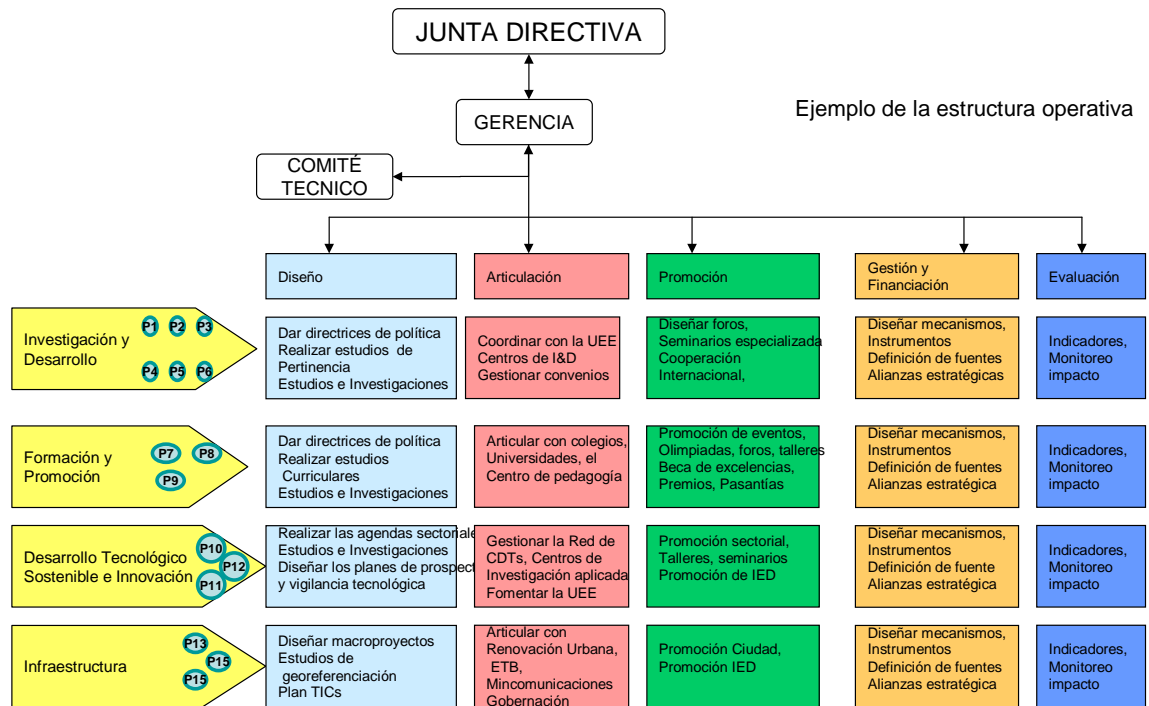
JUNTA DIRECTIVA

GERENCIA

Ejemplo de la estructura operativa

COMITÉ TECNICO

| | Diseño | Articulación | Promoción | Gestión y Financiación | Evaluación |
|---|---|---|---|---|---|
| Investigación y Desarrollo P1 P2 P3 P4 P5 P6 | Dar directrices de política Realizar estudios de Pertinencia Estudios e Investigaciones | Coordinar con la UEE Centros de I&D Gestionar convenios | Diseñar foros, Seminarios especializada Cooperación Internacional, | Diseñar mecanismos, Instrumentos Definición de fuentes Alianzas estratégicas | Indicadores, Monitoreo impacto |
| Formación y Promoción P7 P8 P9 | Dar directrices de política Realizar estudios Curriculares Estudios e Investigaciones | Articular con colegios, Universidades, el Centro de pedagogía | Promoción de eventos, Olimpiadas, foros, talleres Beca de excelencias, Premios, Pasantías | Diseñar mecanismos, Instrumentos Definición de fuentes Alianzas estratégica | Indicadores, Monitoreo impacto |
| Desarrollo Tecnológico Sostenible e Innovación P10 P12 P11 | Realizar las agendas sectorale Estudios e Investigaciones Diseñar los planes de prospect y vigilancia tecnológica | Gestionar la Red de CDTs, Centros de Investigación aplicada Fomentar la UEE | Promoción sectorial, Talleres, seminarios Promoción de IED | Diseñar mecanismos, Instrumentos Definición de fuente Alianzas estratégica | Indicadores, Monitoreo impacto |
| Infraestructura P13 P15 P15 | Diseñar macroproyectos Estudios de georeferenciación Plan TICs | Articular con Renovación Urbana, ETB, Mincomunicaciones Gobernación | Promoción Ciudad, Promoción IED | Diseñar mecanismos, Instrumentos Definición de fuentes Alianzas estratégica | Indicadores, Monitoreo impacto |